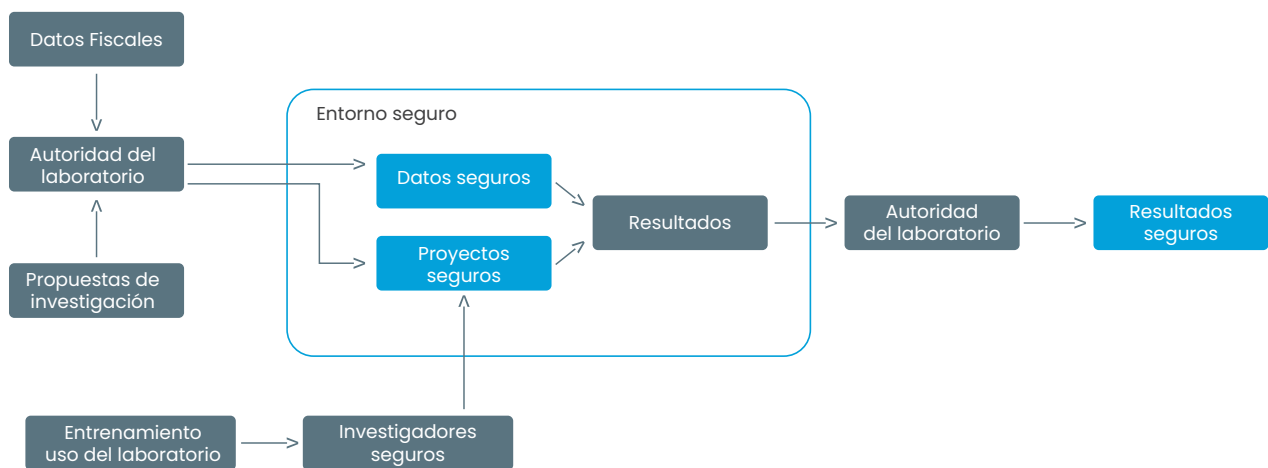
Datos Fiscales

Autoridad del laboratorio

Propuestas de investigación

Entorno seguro

Datos seguros

Proyectos seguros

Resultados

Autoridad del laboratorio

Resultados seguros

Entrenamiento uso del laboratorio

Investigadores seguros